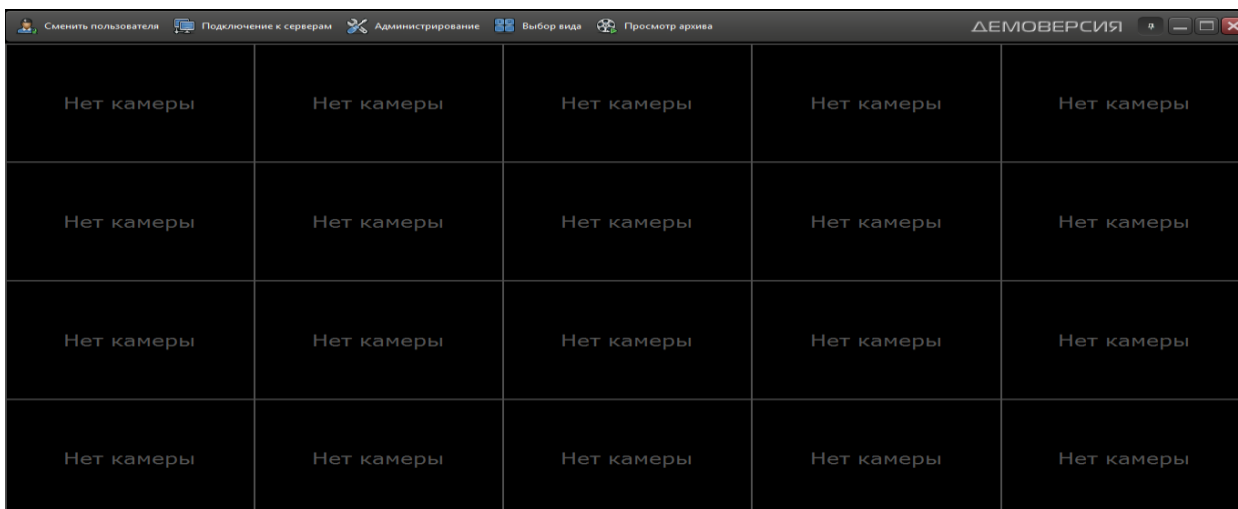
Сменить пользователя Подключение к серверам Администрирование Выбор вида Просмотр архива ДЕМОВЕРСИЯ

| Нет камеры | Нет камеры | Нет камеры | Нет камеры | Нет камеры |
|---|---|---|---|---|
| Нет камеры | Нет камеры | Нет камеры | Нет камеры | Нет камеры |
| Нет камеры | Нет камеры | Нет камеры | Нет камеры | Нет камеры |
| Нет камеры | Нет камеры | Нет камеры | Нет камеры | Нет камеры |